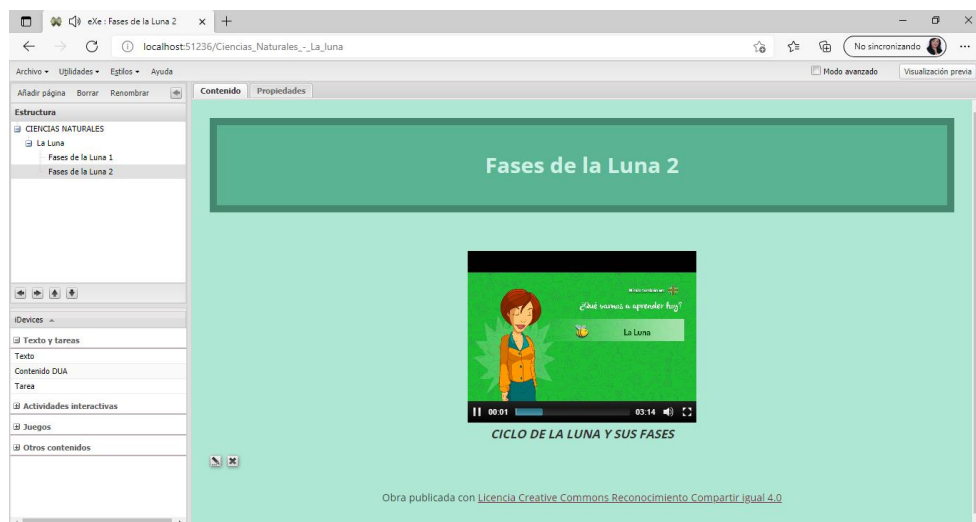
eXe : Fases de la Luna 2 × +

localhost:51236/Ciencias_Naturales_-_La_luna

No sincronizando

Archivo ▾ Utilidades ▾ Estilos ▾ Ayuda

Modo avanzado

Visualización previa

Añadir página Borrar Renombrar

Estructura

CIENCIAS NATURALES
La Luna
Fases de la Luna 1
Fases de la Luna 2

iDevices

Texto y tareas
Texto
Contenido DUA
Tarea
Actividades interactivas
Juegos
Otros contenidos

Contenido Propiedades

Fases de la Luna 2

¿Qué vamos a aprender hoy?

La Luna

00:01 03:14

CICLO DE LA LUNA Y SUS FASES

Obra publicada con Licencia Creative Commons Reconocimiento Compartir igual 4.0